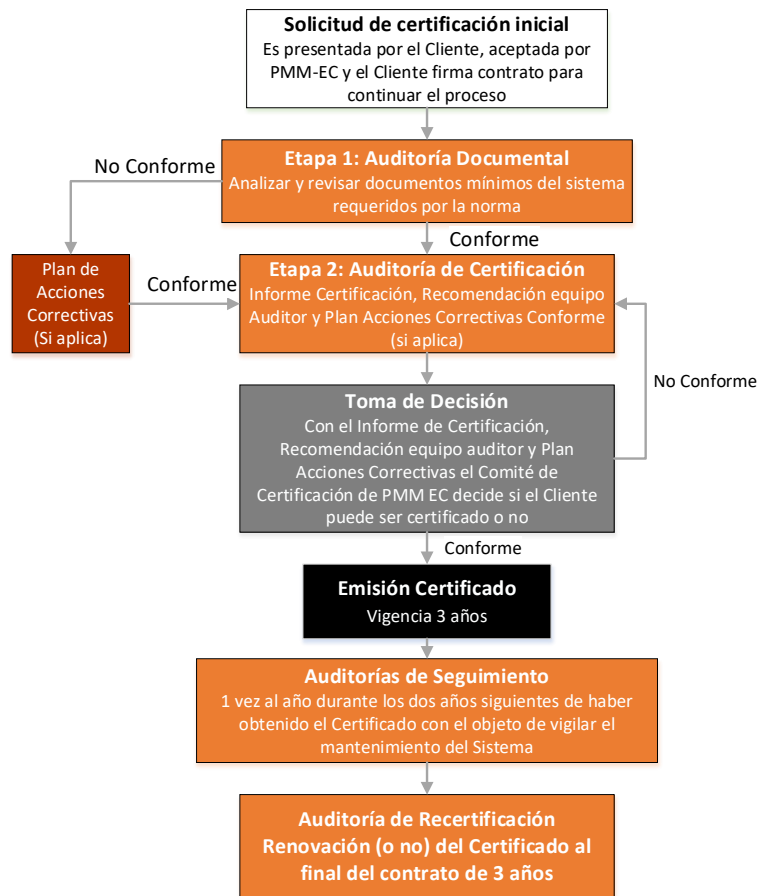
Solicitud de certificación inicial
Es presentada por el Cliente, aceptada por PMM-EC y el Cliente firma contrato para continuar el proceso

No Conforme

Etapa 1: Auditoría Documental
Analizar y revisar documentos mínimos del sistema requeridos por la norma

Conforme

Plan de Acciones Correctivas (Si aplica)

Conforme

Etapa 2: Auditoría de Certificación
Informe Certificación, Recomendación equipo Auditor y Plan Acciones Correctivas Conforme (si aplica)

No Conforme

Toma de Decisión
Con el Informe de Certificación, Recomendación equipo auditor y Plan Acciones Correctivas el Comité de Certificación de PMM EC decide si el Cliente puede ser certificado o no

Conforme

Emisión Certificado
Vigencia 3 años

Auditorías de Seguimiento
1 vez al año durante los dos años siguientes de haber obtenido el Certificado con el objeto de vigilar el mantenimiento del Sistema

Auditoría de Recertificación
Renovación (o no) del Certificado al final del contrato de 3 años